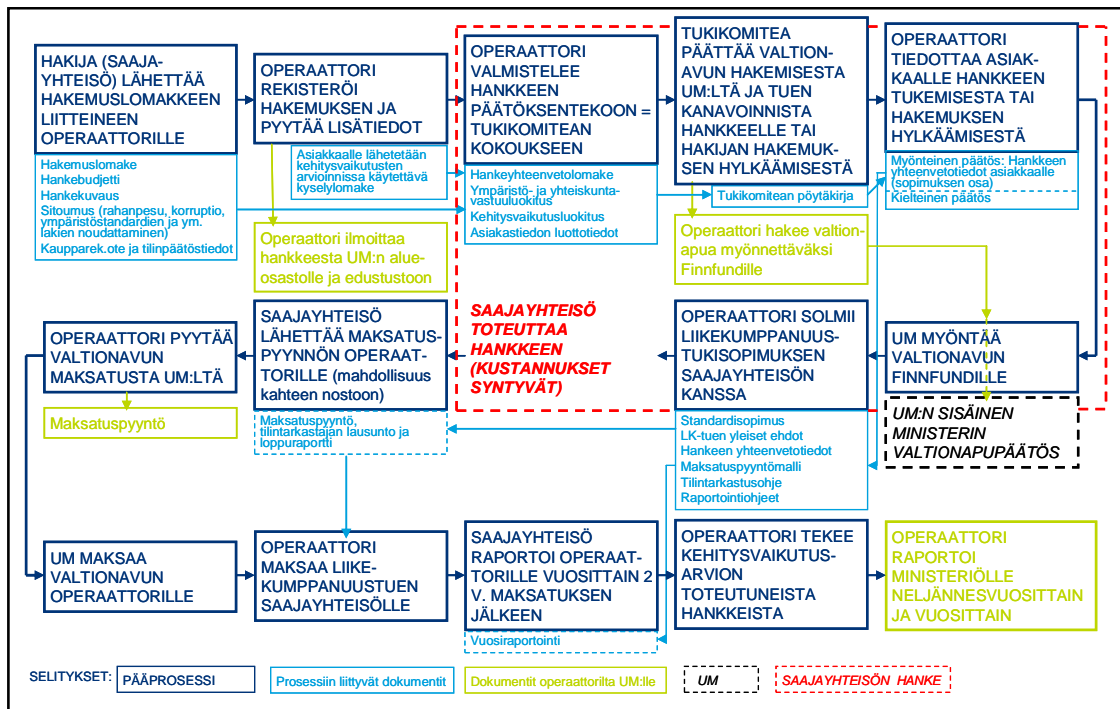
HAKIJA (SAAJAYHTEISÖ) LÄHETTÄÄ HAKEMUSLOMAKKEEN LIITTEINEEN OPERAATTORILLE

Hakemuslomake
Hankebudjetti
Hankekuvaus
Sitoumus (rahanpesu, korruptio, ympäristöstandardien ja ym. lakien noudattaminen)
Kaupparek.ote ja tilinpäätöstiedot

OPERAATTORI REKISTERÖI HAKEMUKSEN JA PYYTÄÄ LISÄTIEDOT

Asiakkaalle lähetetään kehitysvaikutusten arvioinnissa käytettävä kyselylomake

Operaattori ilmoittaa hankkeesta UM:n alueosastolle ja edustustoon

OPERAATTORI VALMISTELEE HANKKEEN PÄÄTÖKSENTEKOON = TUKIKOMITEAN KOKOUKSEEN

Hankeyhteenvetolomake
Ympäristö- ja yhteiskuntavastuuluokitus
Kehitysvaikutusluokitus
Asiakastiedon luottotiedot

TUKIKOMITEA PÄÄTTÄÄ VALTIONAVUN HAKEMISESTA UM:LTÄ JA TUEN KANAVOINNISTA HANKKEELLE TAI HAKIJAN HAKEMUKSEN HYLKÄÄMISESTÄ

Tukikomitean pöytäkirja

Operaattori hakee valtionapua myönnettäväksi Finnfundille

OPERAATTORI TIEDOTTAA ASIAKKAALLE HANKKEEN TUKEMISESTA TAI HAKEMUKSEN HYLKÄÄMISESTÄ

Myönteinen päätös: Hankkeen yhteenvetotiedot asiakkaalle (sopimuksen osa)
Kielteinen päätös

OPERAATTORI PYYTÄÄ VALTIONAVUN MAKSATUSTA UM:LTÄ

Maksatuspyyntö

SAAJAYHTEISÖ LÄHETTÄÄ MAKSATUSPYYNNÖN OPERAATTORILLE (mahdollisuus kahteen nostoon)

Maksatuspyyntö, tilintarkastajan lausunto ja loppuraportti

SAAJAYHTEISÖ TOTEUTTAA HANKKEEN (KUSTANNUKSET SYNTYVÄT)

OPERAATTORI SOLMII LIIKEKUMPPANUUSTUKISOPIMUKSEN SAAJAYHTEISÖN KANSSA

Standardisopimus
LK-tuen yleiset ehdot
Hankeen yhteenvetotiedot
Maksatuspyyntömalli
Tilintarkastusohje
Raportointiohjeet

UM MYÖNTÄÄ VALTIONAVUN FINNFUNDILLE

UM:N SISÄINEN MINISTERIN VALTIONAPUPÄÄTÖS

UM MAKSAA VALTIONAVUN OPERAATTORILLE

OPERAATTORI MAKSAA LIIKEKUMPPANUUSTUEN SAAJAYHTEISÖLLE

SAAJAYHTEISÖ RAPORTOI OPERAATTORILLE VUOSITTAIN 2 V. MAKSATUKSEN JÄLKEEN

Vuosiraportointi

OPERAATTORI TEKEE KEHITYSVAIKUTUSARVION TOTEUTUNEISTA HANKKEISTA

OPERAATTORI RAPORTOI MINISTERIÖLLE NELJÄNNESVUOSITTAIN JA VUOSITTAIN

SELITYKSET: PÄÄPROSESSI | Prosessiin liittyvät dokumentit | Dokumentit operaattorilta UM:lle | UM | SAAJAYHTEISÖN HANKE